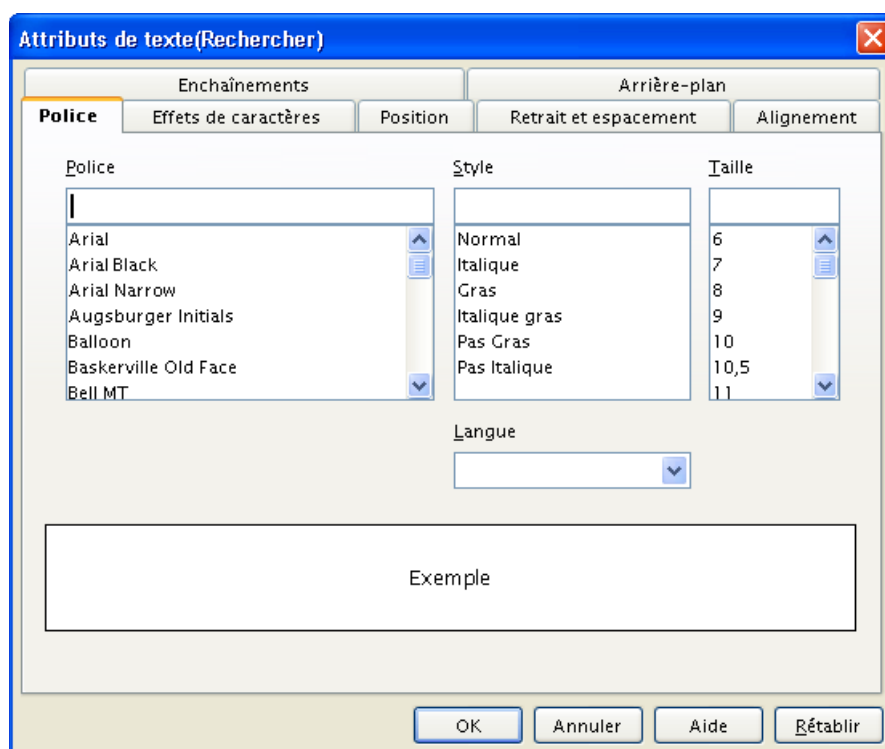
Attributs de texte(Rechercher)

Enchaînements
Arrière-plan
Police
Effets de caractères
Position
Retrait et espacement
Alignement

Police
Arial
Arial Black
Arial Narrow
Augsburger Initials
Balloon
Baskerville Old Face
Bell MT

Style
Normal
Italique
Gras
Italique gras
Pas Gras
Pas Italique

Taille
6
7
8
9
10
10,5
11

Langue

Exemple

OK
Annuler
Aide
Rétablir